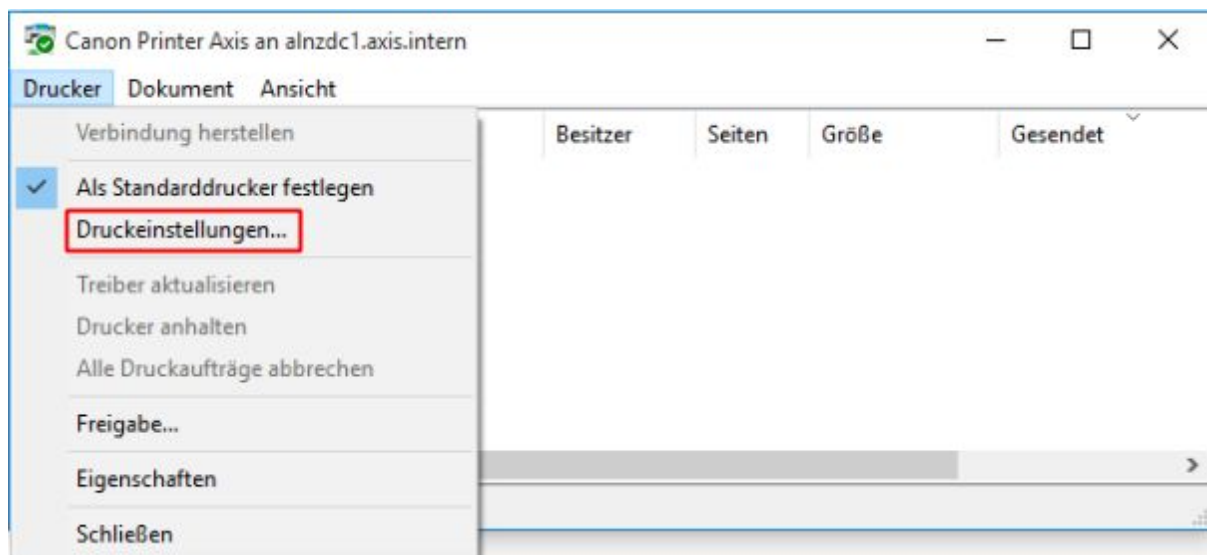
Canon Printer Axis an alnzdc1.axis.intern

Drucker Dokument Ansicht

Verbindung herstellen

Als Standarddrucker festlegen

Druckeinstellungen...

Treiber aktualisieren

Drucker anhalten

Alle Druckaufträge abbrechen

Freigabe...

Eigenschaften

Schließen

Besitzer Seiten Größe Gesendet